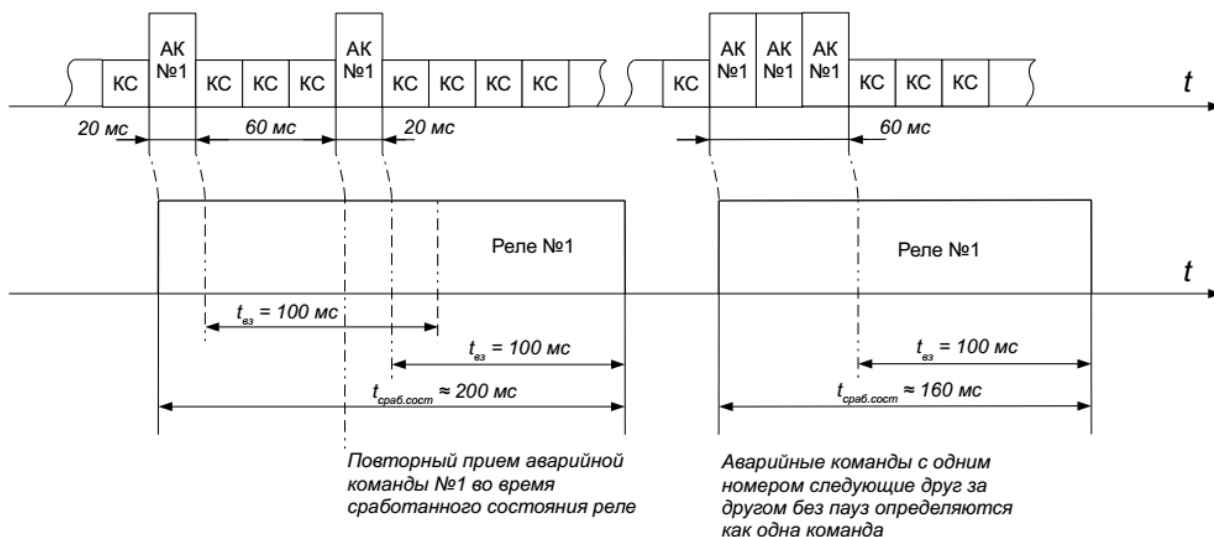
КС АК №1 КС КС КС АК №1 КС КС КС КС КС АК №1 АК №1 АК №1 КС КС КС $t$

20 мс 60 мс 20 мс 60 мс

Реле №1 Реле №1

$t$

$t_{вз}$ = 100 мс

$t_{вз}$ = 100 мс $t_{вз}$ = 100 мс

$t_{сраб.сост}$ ≈ 200 мс $t_{сраб.сост}$ ≈ 160 мс

Повторный прием аварийной команды №1 во время сработанного состояния реле

Аварийные команды с одним номером следующие друг за другом без пауз определяются как одна команда